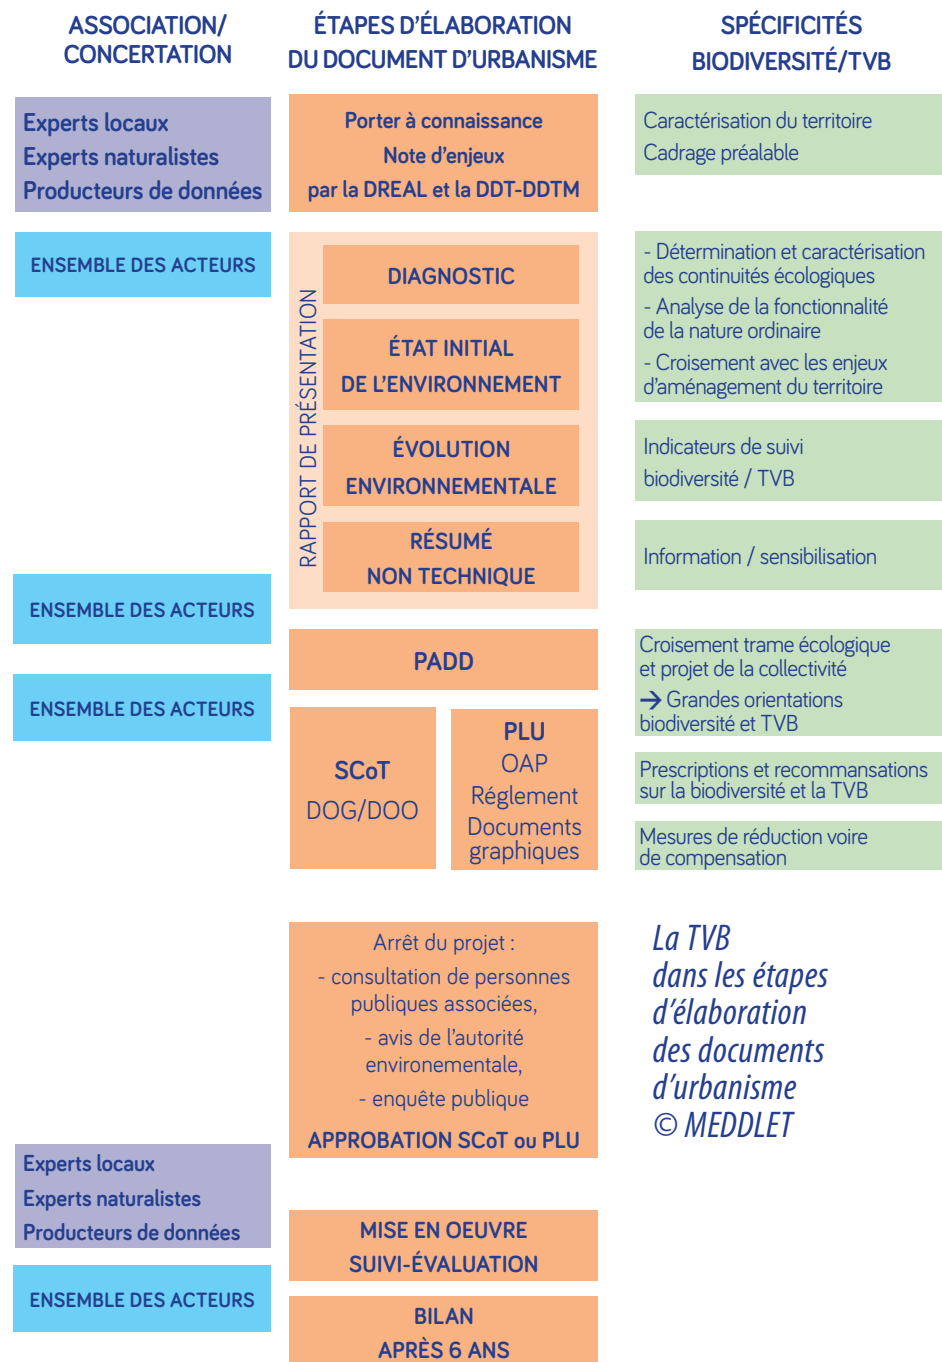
ASSOCIATION/ CONCERTATION

ÉTAPES D'ÉLABORATION DU DOCUMENT D'URBANISME

SPÉCIFICITÉS BIODIVERSITÉ/TVB

Experts locaux
Experts naturalistes
Producteurs de données

Porter à connaissance
Note d'enjeux
par la DREAL et la DDT-DDTM

Caractérisation du territoire
Cadrage préalable

ENSEMBLE DES ACTEURS

RAPPORT DE PRÉSENTATION

DIAGNOSTIC

ÉTAT INITIAL DE L'ENVIRONNEMENT

ÉVOLUTION ENVIRONNEMENTALE

RÉSUMÉ NON TECHNIQUE

- Détermination et caractérisation des continuités écologiques
- Analyse de la fonctionnalité de la nature ordinaire
- Croisement avec les enjeux d'aménagement du territoire

Indicateurs de suivi biodiversité / TVB

Information / sensibilisation

ENSEMBLE DES ACTEURS

PADD

Croisement trame écologique et projet de la collectivité
→ Grandes orientations biodiversité et TVB

ENSEMBLE DES ACTEURS

SCoT
DOG/DOO

PLU
OAP
Réglement
Documents graphiques

Prescriptions et recommansations sur la biodiversité et la TVB

Mesures de réduction voire de compensation

Arrêt du projet :
- consultation de personnes publiques associées,
- avis de l'autorité environementale,
- enquête publique
APPROBATION SCoT ou PLU

La TVB dans les étapes d'élaboration des documents d'urbanisme © MEDDLET

Experts locaux
Experts naturalistes
Producteurs de données

ENSEMBLE DES ACTEURS

MISE EN OEUVRE
SUIVI-ÉVALUATION

BILAN
APRÈS 6 ANS